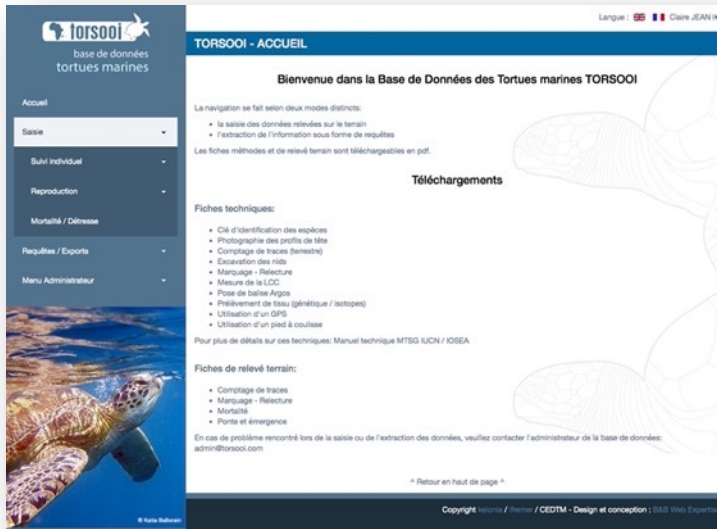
torsooi
base de données
tortues marines

Accueil

Saisie

Suivi individuel

Reproduction

Mortalité / Détresse

Requêtes / Exports

Menu Administrateur

© Katia Ballorain

Langue : Claire JEAN (

TORSOOI - ACCUEIL

Bienvenue dans la Base de Données des Tortues marines TORSOOI

La navigation se fait selon deux modes distincts:

- la saisie des données relevées sur le terrain
- l'extraction de l'information sous forme de requêtes

Les fiches méthodes et de relevé terrain sont téléchargeables en pdf.

Téléchargements

Fiches techniques:

- Clé d'identification des espèces
- Photographie des profils de tête
- Comptage de traces (terrestre)
- Excavation des nids
- Marquage - Relecture
- Mesure de la LCC
- Pose de balise Argos
- Prélèvement de tissu (génétique / isotopes)
- Utilisation d'un GPS
- Utilisation d'un pied à coulisse

Pour plus de détails sur ces techniques: Manuel technique MTSG IUCN / IOSEA

Fiches de relevé terrain:

- Comptage de traces
- Marquage - Relecture
- Mortalité
- Ponte et émergence

En cas de problème rencontré lors de la saisie ou de l'extraction des données, veuillez contacter l'administrateur de la base de données: admin@torsooi.com

^ Retour en haut de page ^

Copyright kelonia / Ifremer / CEDTM - Design et conception : B&S Web Expertise